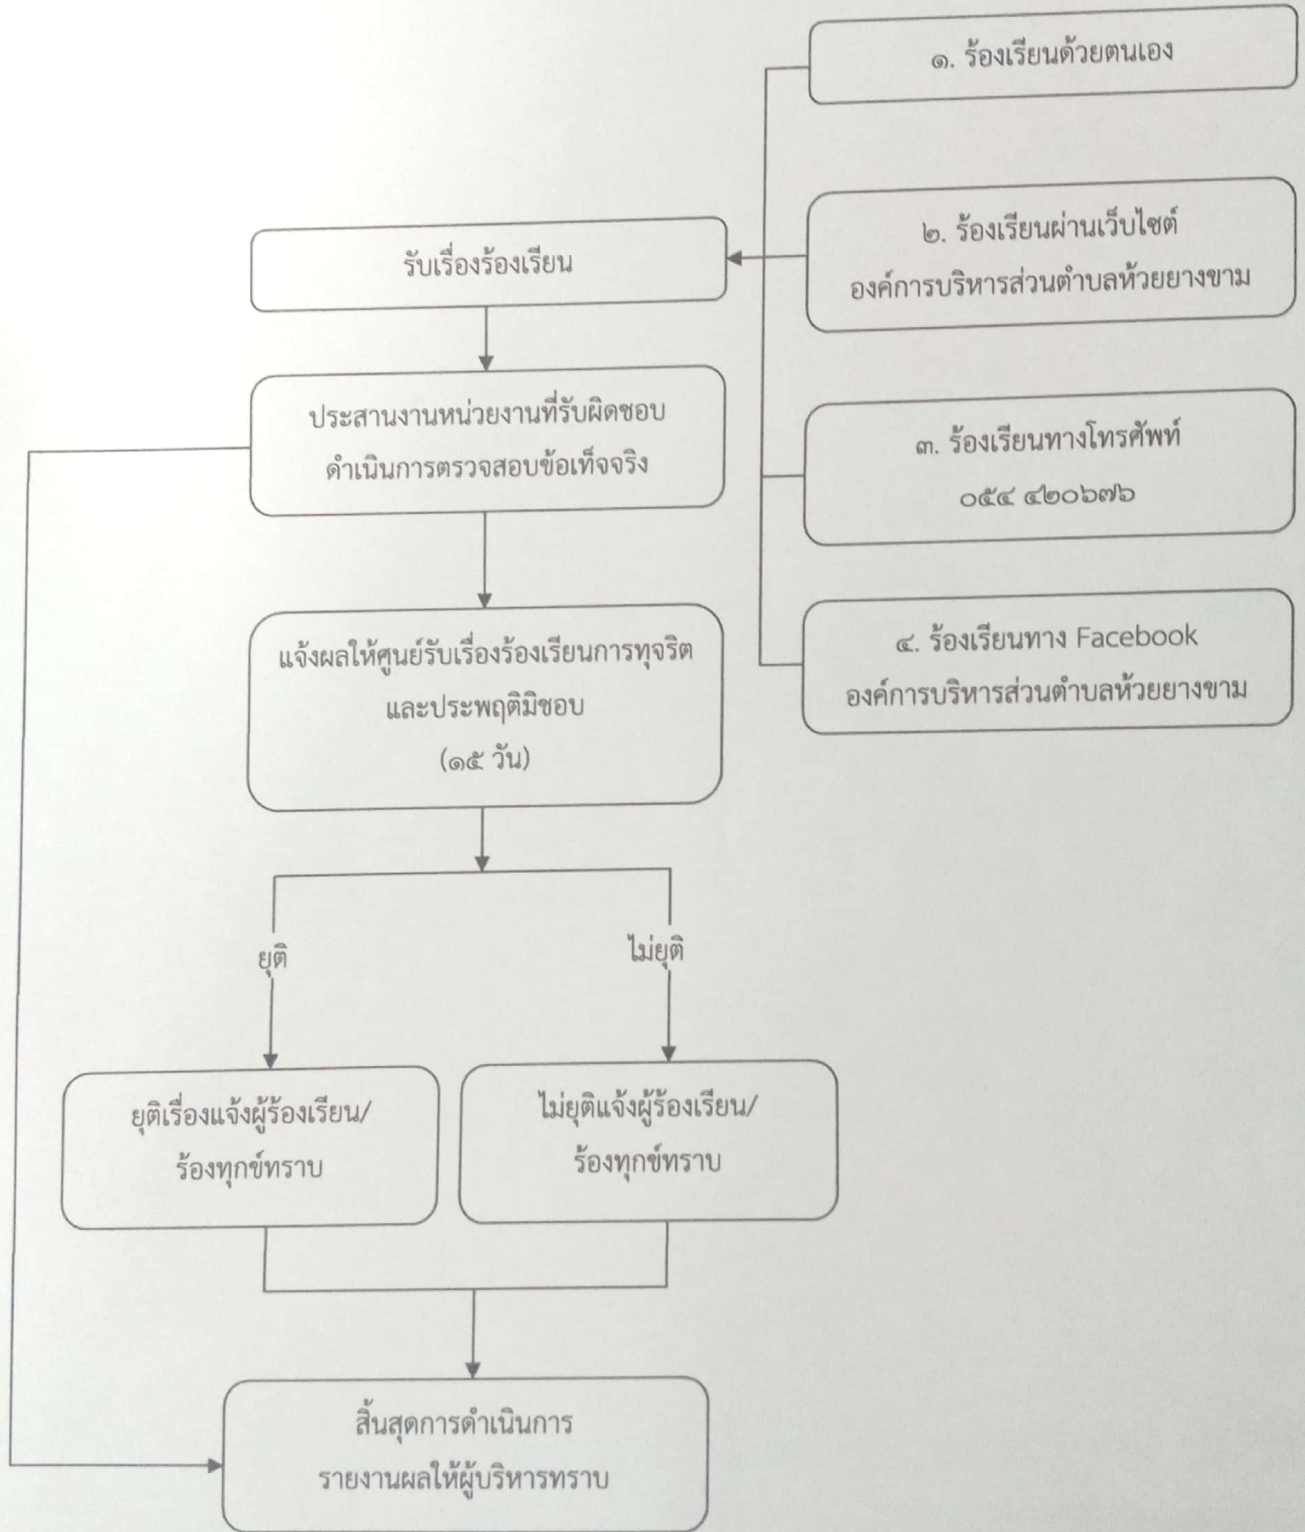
๑. ร้องเรียนด้วยตนเอง

๒. ร้องเรียนผ่านเว็บไซต์ องค์การบริหารส่วนตำบลห้วยยางขาม

๓. ร้องเรียนทางโทรศัพท์ ๐๕๔ ๔๒๐๒๗๖

๔. ร้องเรียนทาง Facebook องค์การบริหารส่วนตำบลห้วยยางขาม

รับเรื่องร้องเรียน

ประสานงานหน่วยงานที่รับผิดชอบ ดำเนินการตรวจสอบข้อเท็จจริง

แจ้งผลให้ศูนย์รับเรื่องร้องเรียนการทุจริต และประพฤติมิชอบ (๑๕ วัน)

ยุติ

ไม่ยุติ

ยุติเรื่องแจ้งผู้ร้องเรียน/ ร้องทุกข์ทราบ

ไม่ยุติแจ้งผู้ร้องเรียน/ ร้องทุกข์ทราบ

สิ้นสุดการดำเนินการ รายงานผลให้ผู้บริหารทราบ